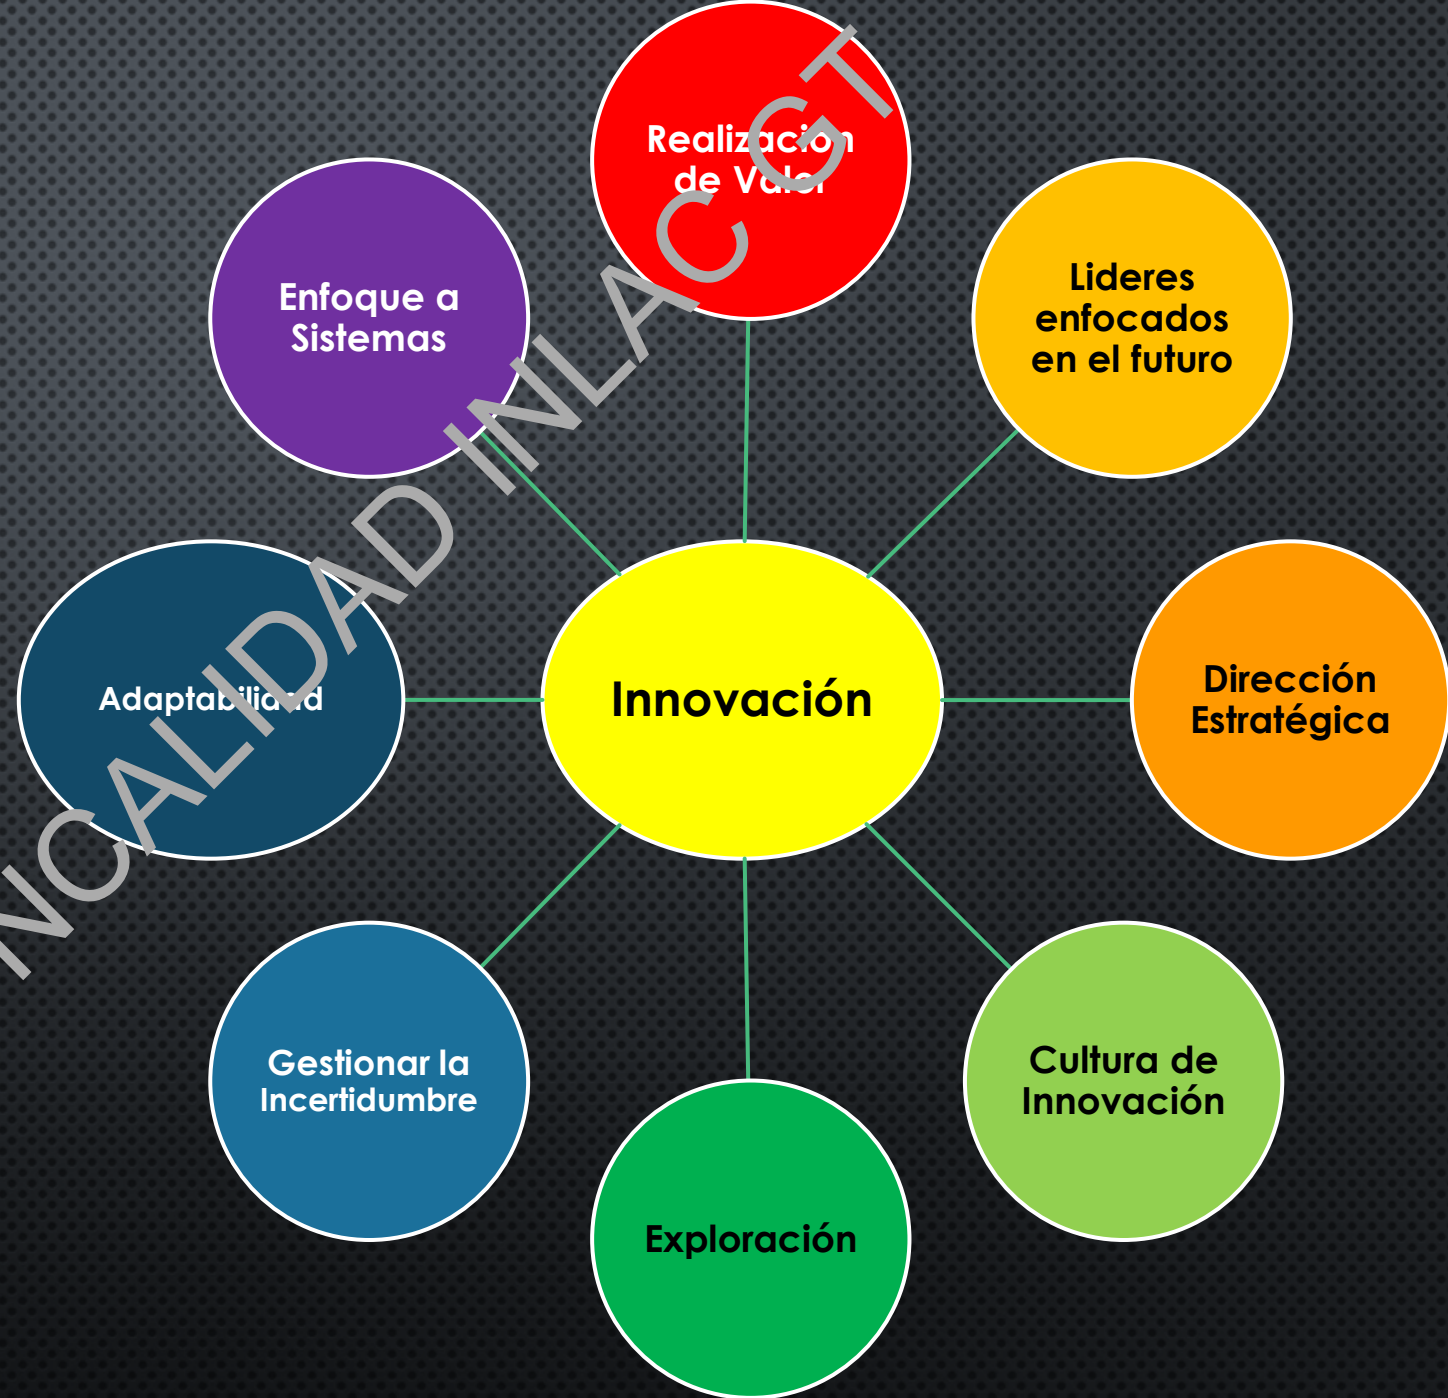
Realización de Valor

Enfoque a Sistemas

Lideres enfocados en el futuro

Adaptabilidad

Innovación

Dirección Estratégica

Gestionar la Incertidumbre

Cultura de Innovación

Exploración

NCALIDAD INLAC GT